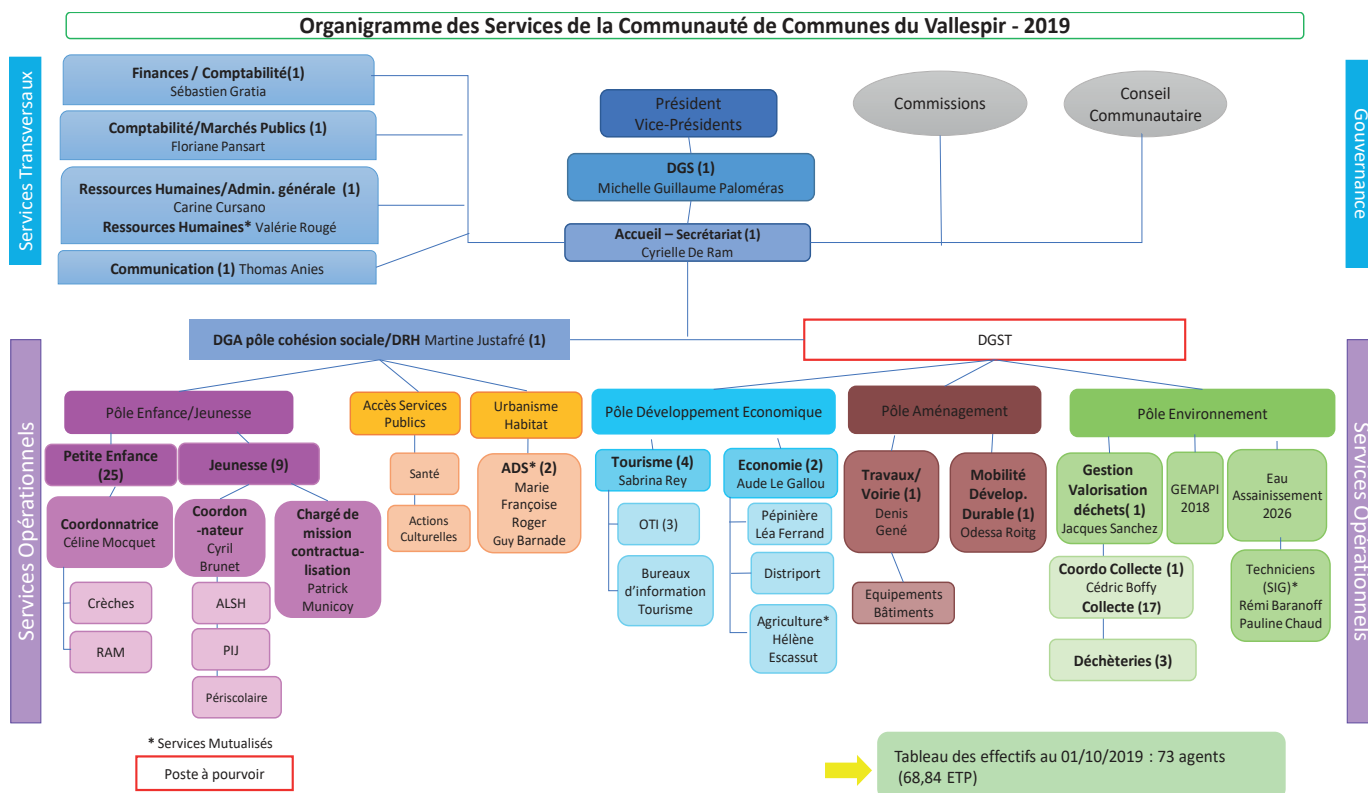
**Organigramme des Services de la Communauté de Communes du Vallespir - 2019**

Services Transversaux

**Finances / Comptabilité(1)**
Sébastien Gratia

**Comptabilité/Marchés Publics (1)**
Floriane Pansart

**Ressources Humaines/Admin. générale (1)**
Carine Cursano
**Ressources Humaines*** Valérie Rougé

**Communication (1)** Thomas Anies

Président
Vice-Présidents

**DGS (1)**
Michelle Guillaume Paloméras

**Accueil – Secrétariat (1)**
Cyrielle De Ram

Commissions

Conseil Communautaire

Gouvernance

**DGA pôle cohésion sociale/DRH** Martine Justafré **(1)**

DGST

Services Opérationnels

Pôle Enfance/Jeunesse

**Petite Enfance (25)**

**Jeunesse (9)**

**Coordonnatrice**
Céline Mocquet

Crèches

RAM

**Coordon-nateur**
Cyril Brunet

ALSH

PIJ

Périscolaire

**Chargé de mission contractua-lisation**
Patrick Municoy

Accès Services Publics

Santé

Actions Culturelles

Urbanisme Habitat

**ADS* (2)**
Marie Françoise Roger
Guy Barnade

Pôle Développement Economique

**Tourisme (4)**
Sabrina Rey

OTI (3)

Bureaux d'information Tourisme

**Economie (2)**
Aude Le Gallou

Pépinière
Léa Ferrand

Distriport

Agriculture*
Hélène Escassut

Pôle Aménagement

**Travaux/ Voirie (1)**
Denis Gené

Equipements Bâtiments

**Mobilité Dévelop. Durable (1)**
Odessa Roitg

Pôle Environnement

**Gestion Valorisation déchets( 1)**
Jacques Sanchez

GEMAPI 2018

Eau Assainissement 2026

**Coordo Collecte (1)**
Cédric Boffy
**Collecte (17)**

**Déchèteries (3)**

Techniciens (SIG)*
Rémi Baranoff
Pauline Chaud

Services Opérationnels

* Services Mutualisés

Poste à pourvoir

Tableau des effectifs au 01/10/2019 : 73 agents (68,84 ETP)